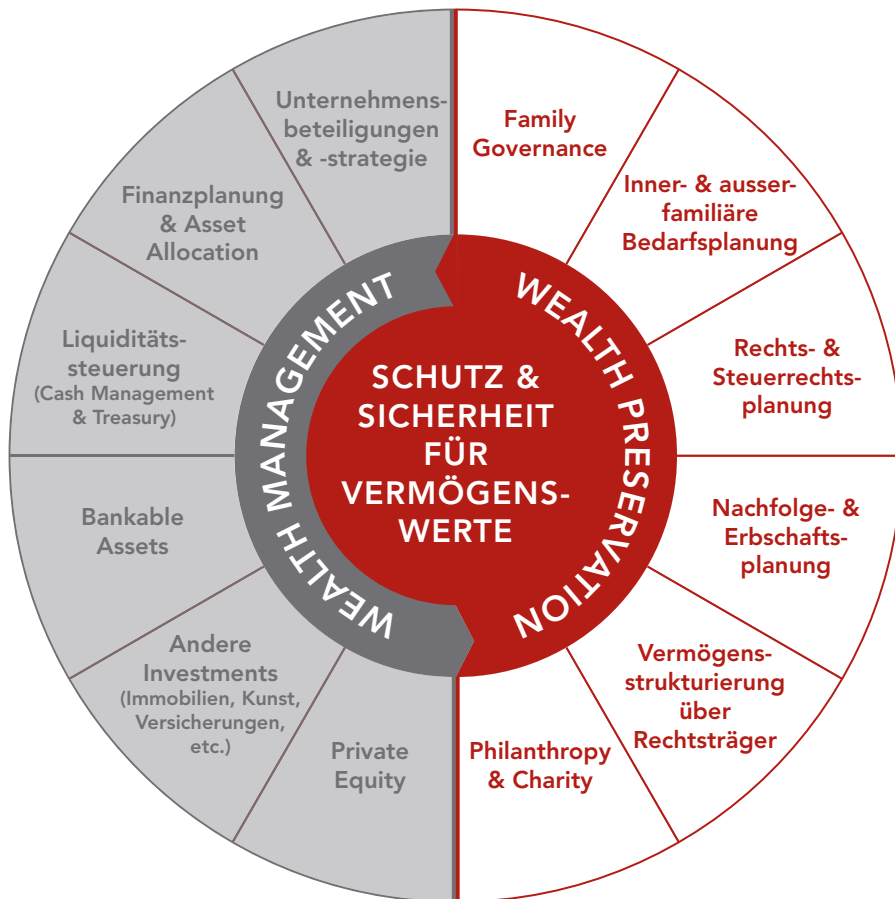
Unternehmensbeteiligungen & -strategie

Finanzplanung & Asset Allocation

Liquiditätssteuerung (Cash Management & Treasury)

Bankable Assets

Andere Investments (Immobilien, Kunst, Versicherungen, etc.)

Private Equity

Family Governance

Inner- & ausserfamiliäre Bedarfsplanung

Rechts- & Steuerrechtsplanung

Nachfolge- & Erbschaftsplanung

Vermögensstrukturierung über Rechtsträger

Philanthropy & Charity

WEALTH MANAGEMENT

WEALTH PRESERVATION

SCHUTZ & SICHERHEIT FÜR VERMÖGENSWERTE